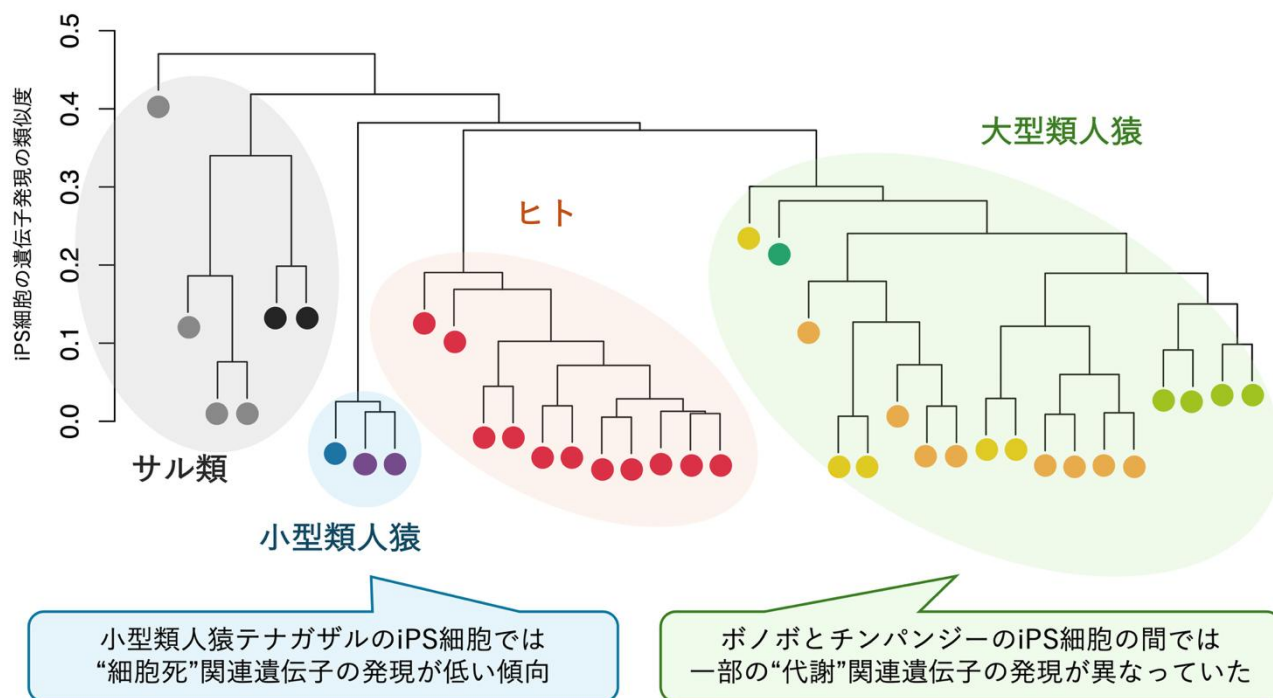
iPS細胞の遺伝子発現の類似度

0.5
0.4
0.3
0.2
0.1
0.0

大型類人猿

ヒト

サル類

小型類人猿

小型類人猿テナガザルのiPS細胞では“細胞死”関連遺伝子の発現が低い傾向

ボノボとチンパンジーのiPS細胞の間では一部の“代謝”関連遺伝子の発現が異なっていた